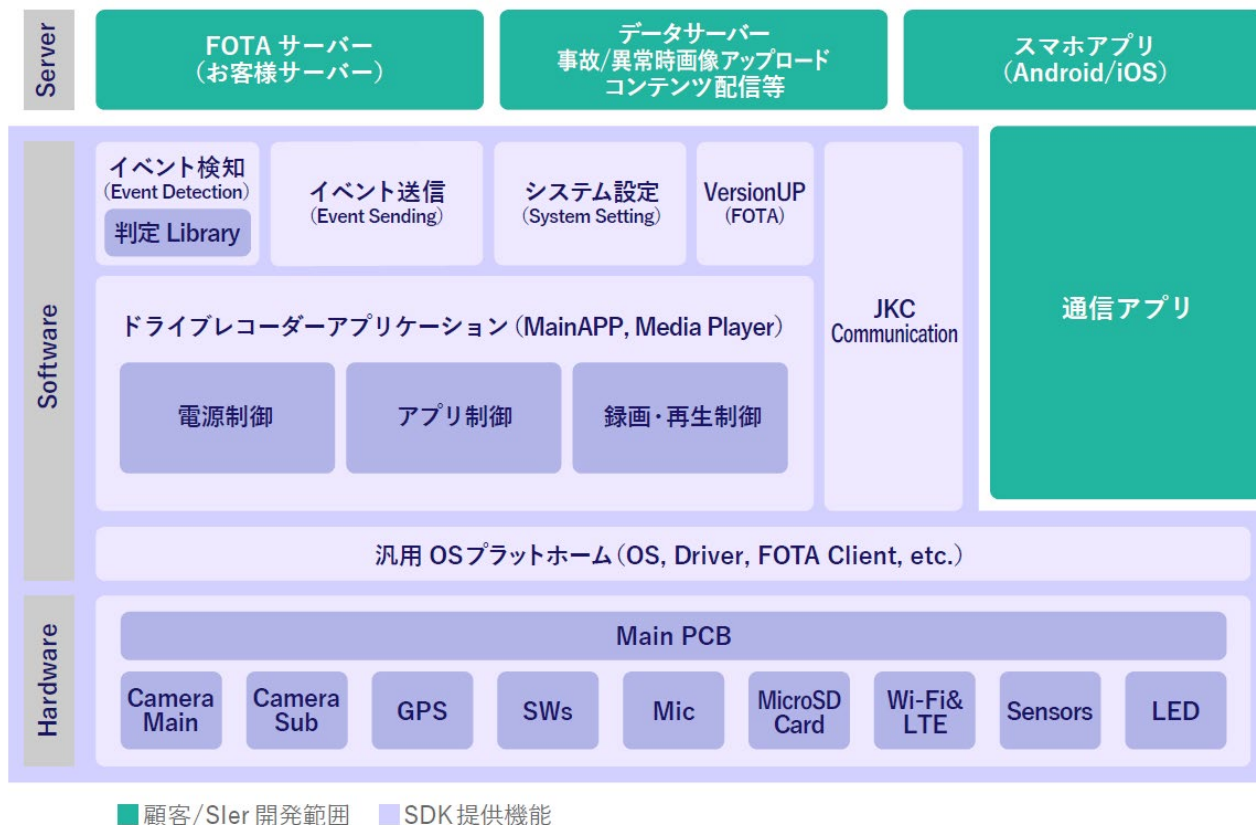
Server

FOTA サーバー
(お客様サーバー)

データサーバー
事故/異常時画像アップロード
コンテンツ配信等

スマホアプリ
(Android/iOS)

Software

イベント検知
(Event Detection)
判定 Library

イベント送信
(Event Sending)

システム設定
(System Setting)

VersionUP
(FOTA)

JKC
Communication

通信アプリ

ドライブレコーダーアプリケーション (MainAPP, Media Player)

電源制御

アプリ制御

録画・再生制御

汎用 OSプラットホーム (OS, Driver, FOTA Client, etc.)

Hardware

Main PCB

Camera Main

Camera Sub

GPS

SWs

Mic

MicroSD Card

Wi-Fi& LTE

Sensors

LED

顧客/SIer 開発範囲　SDK 提供機能